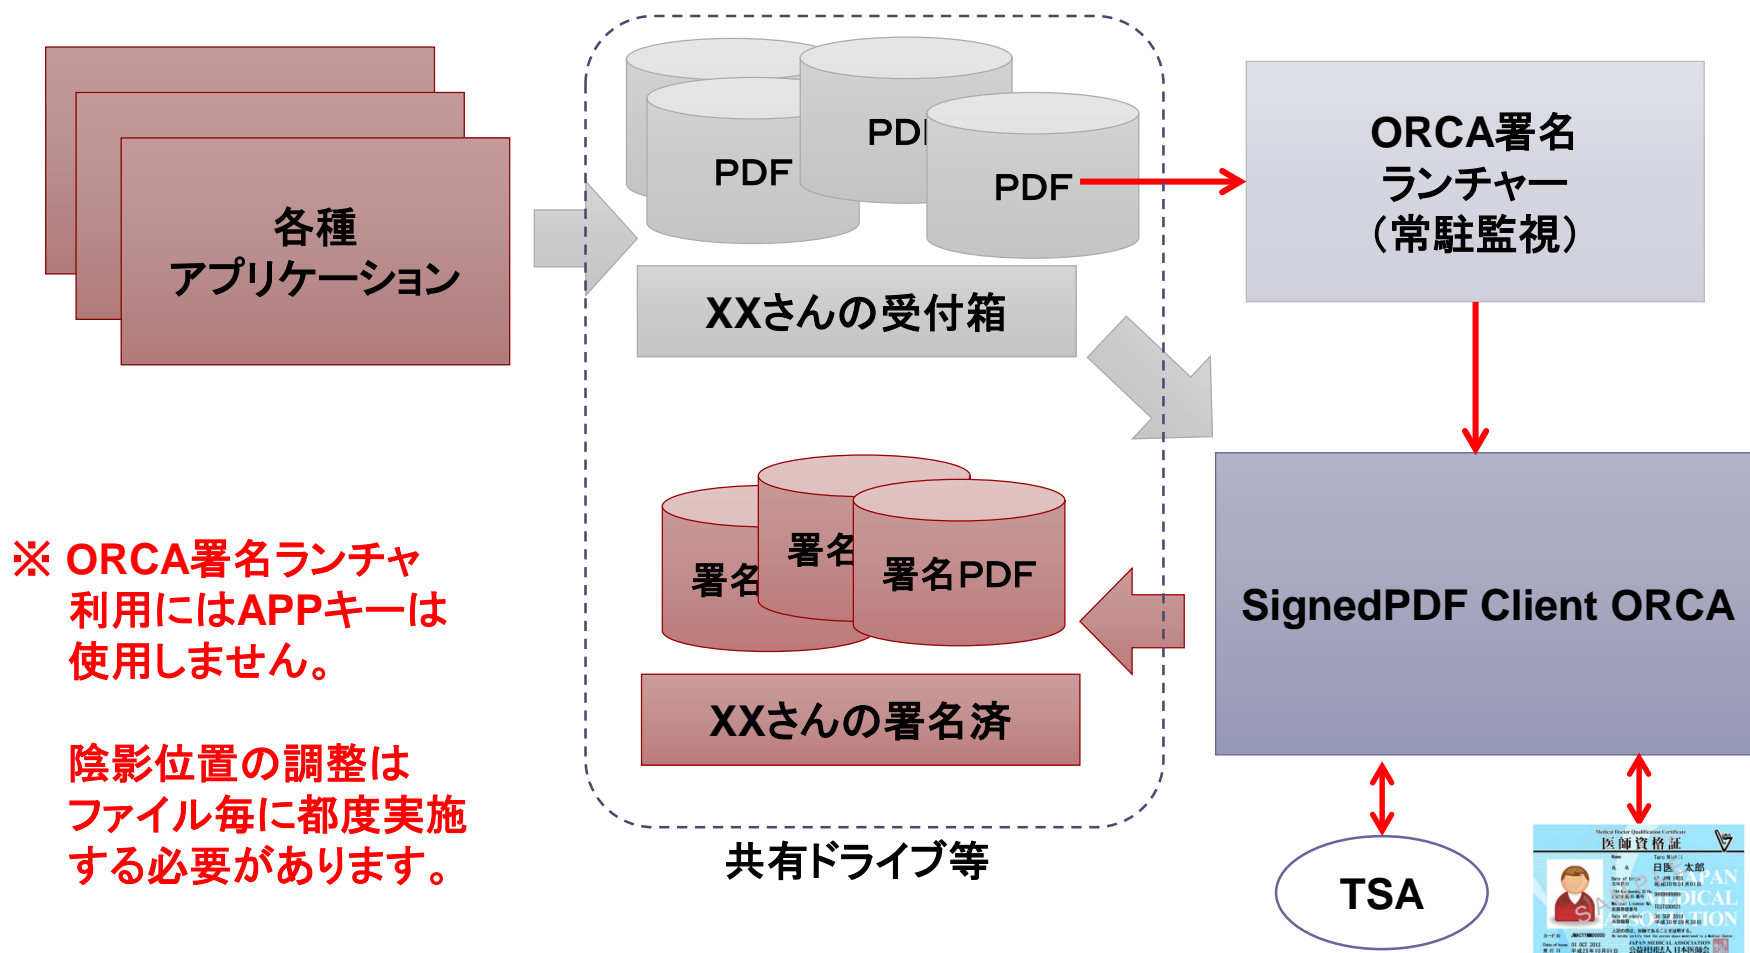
各種
アプリケーション

PDF
PDF
PDF

XXさんの受付箱

ORCA署名
ランチャー
（常駐監視）

署名
署名
署名PDF

XXさんの署名済

SignedPDF Client ORCA

※ ORCA署名ランチャ
利用にはAPPキーは
使用しません。

陰影位置の調整は
ファイル毎に都度実施
する必要があります。

共有ドライブ等

TSA

医師資格証
日医 太郎
JAPAN MEDICAL ASSOCIATION
公益社団法人 日本医師会